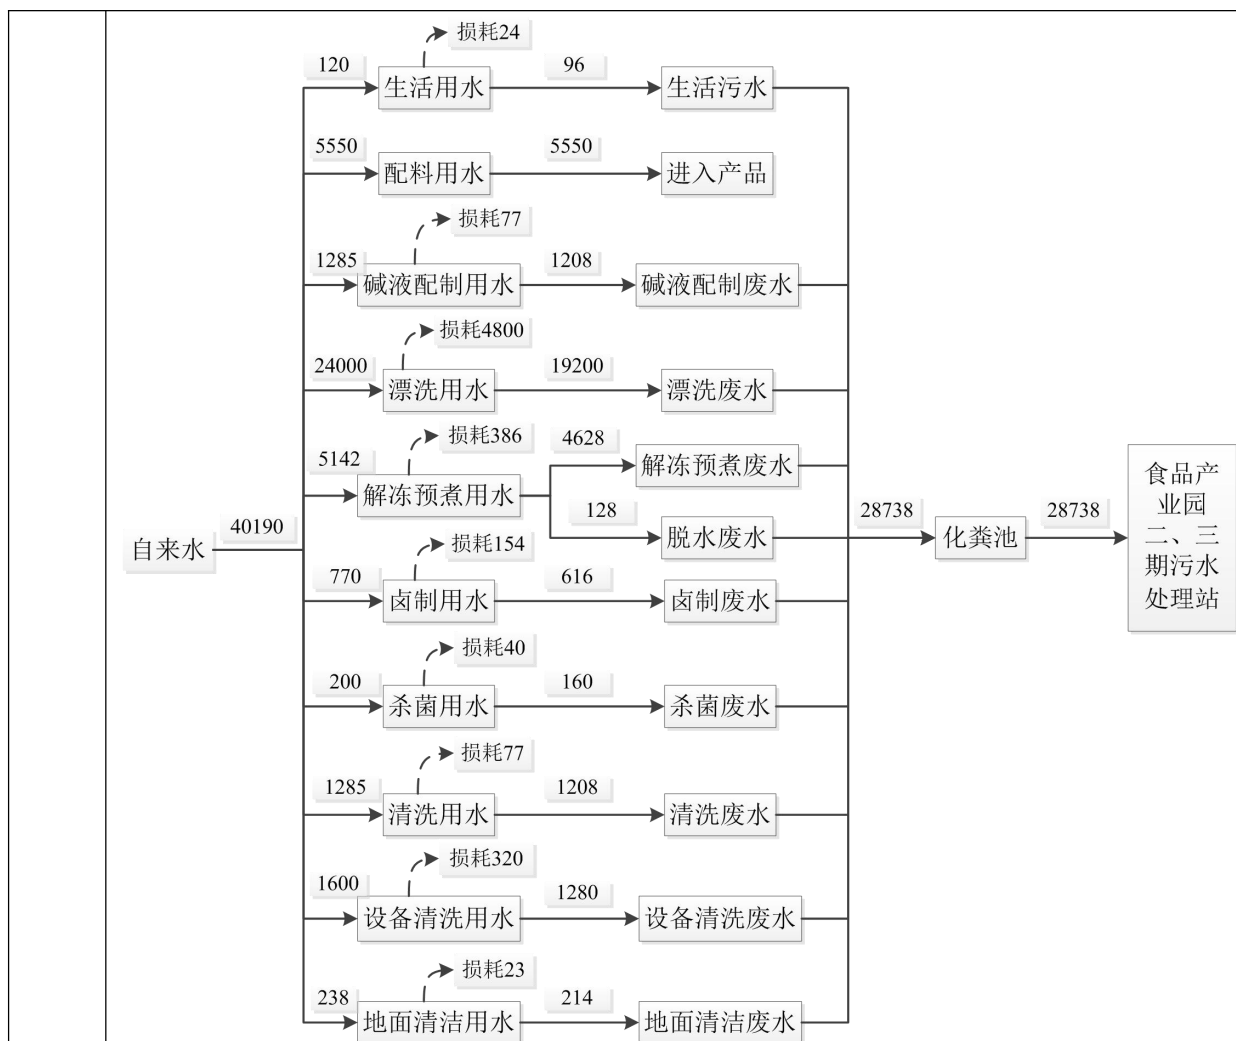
损耗24
120
生活用水
96
生活污水

5550
配料用水
5550
进入产品

损耗77
1285
碱液配制用水
1208
碱液配制废水

损耗4800
24000
漂洗用水
19200
漂洗废水

损耗386
5142
解冻预煮用水
4628
解冻预煮废水
128
脱水废水

自来水
40190

28738
化粪池
28738
食品产业园二、三期污水处理站

损耗154
770
卤制用水
616
卤制废水

损耗40
200
杀菌用水
160
杀菌废水

损耗77
1285
清洗用水
1208
清洗废水

损耗320
1600
设备清洗用水
1280
设备清洗废水

损耗23
238
地面清洁用水
214
地面清洁废水